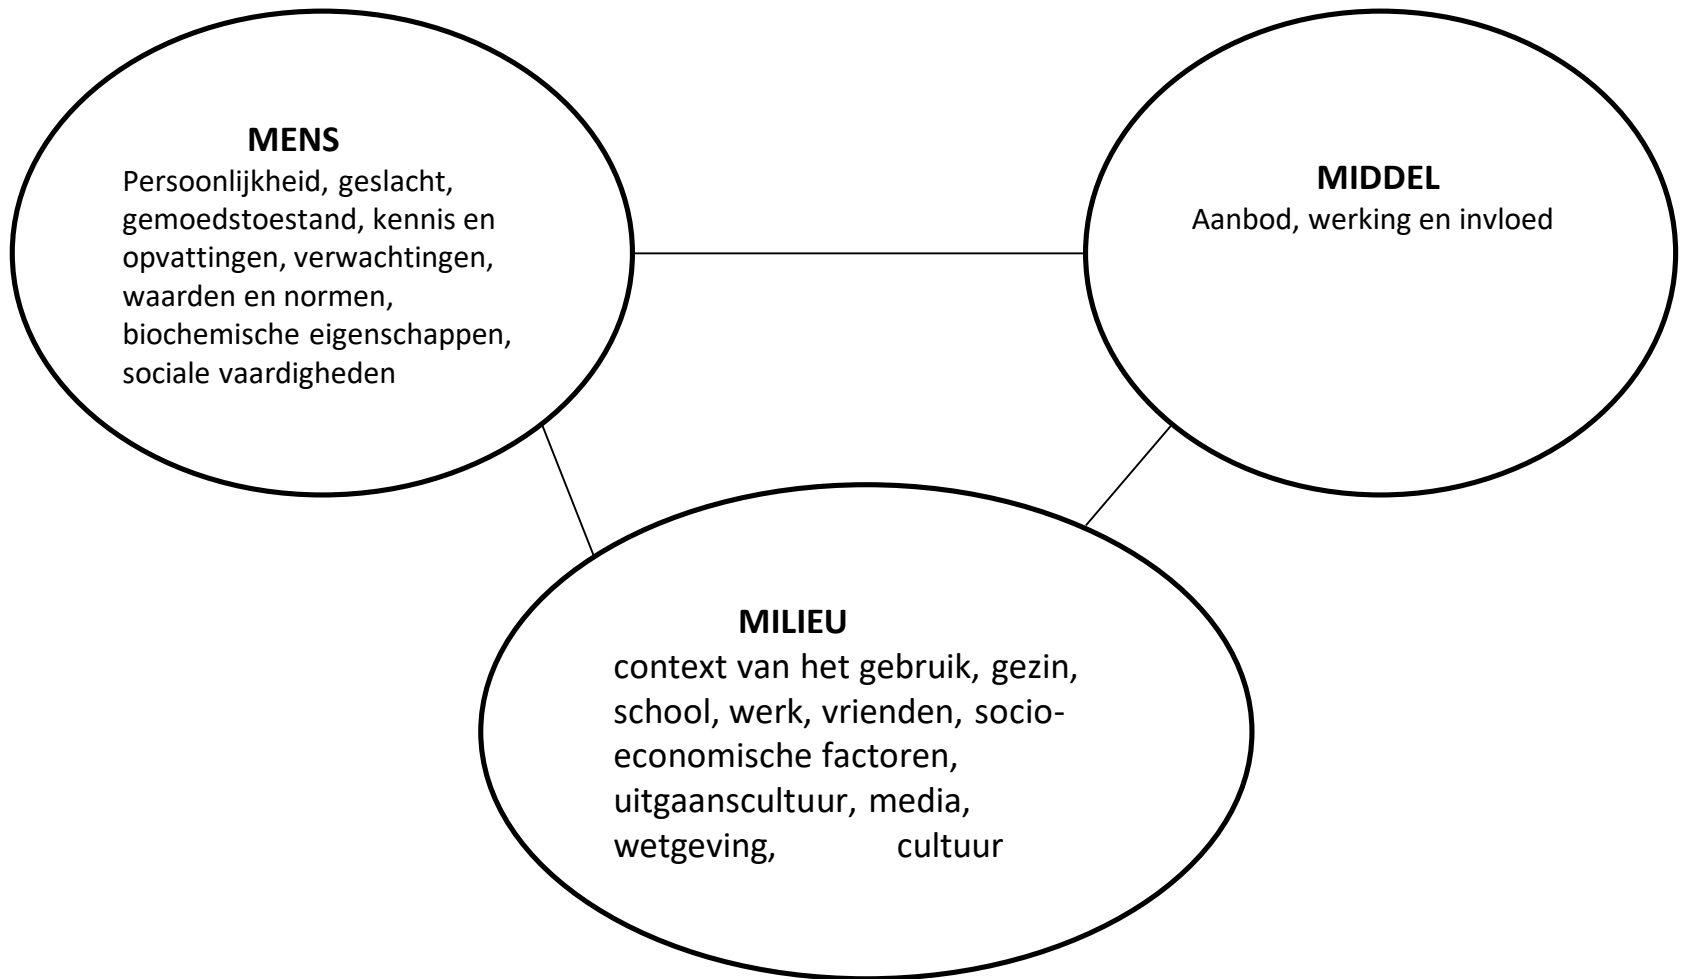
MENS
Persoonlijkheid, geslacht, gemoedstoestand, kennis en opvattingen, verwachtingen, waarden en normen, biochemische eigenschappen, sociale vaardigheden

MIDDEL
Aanbod, werking en invloed

MILIEU
context van het gebruik, gezin, school, werk, vrienden, socio-economische factoren, uitgaanscultuur, media, wetgeving, cultuur